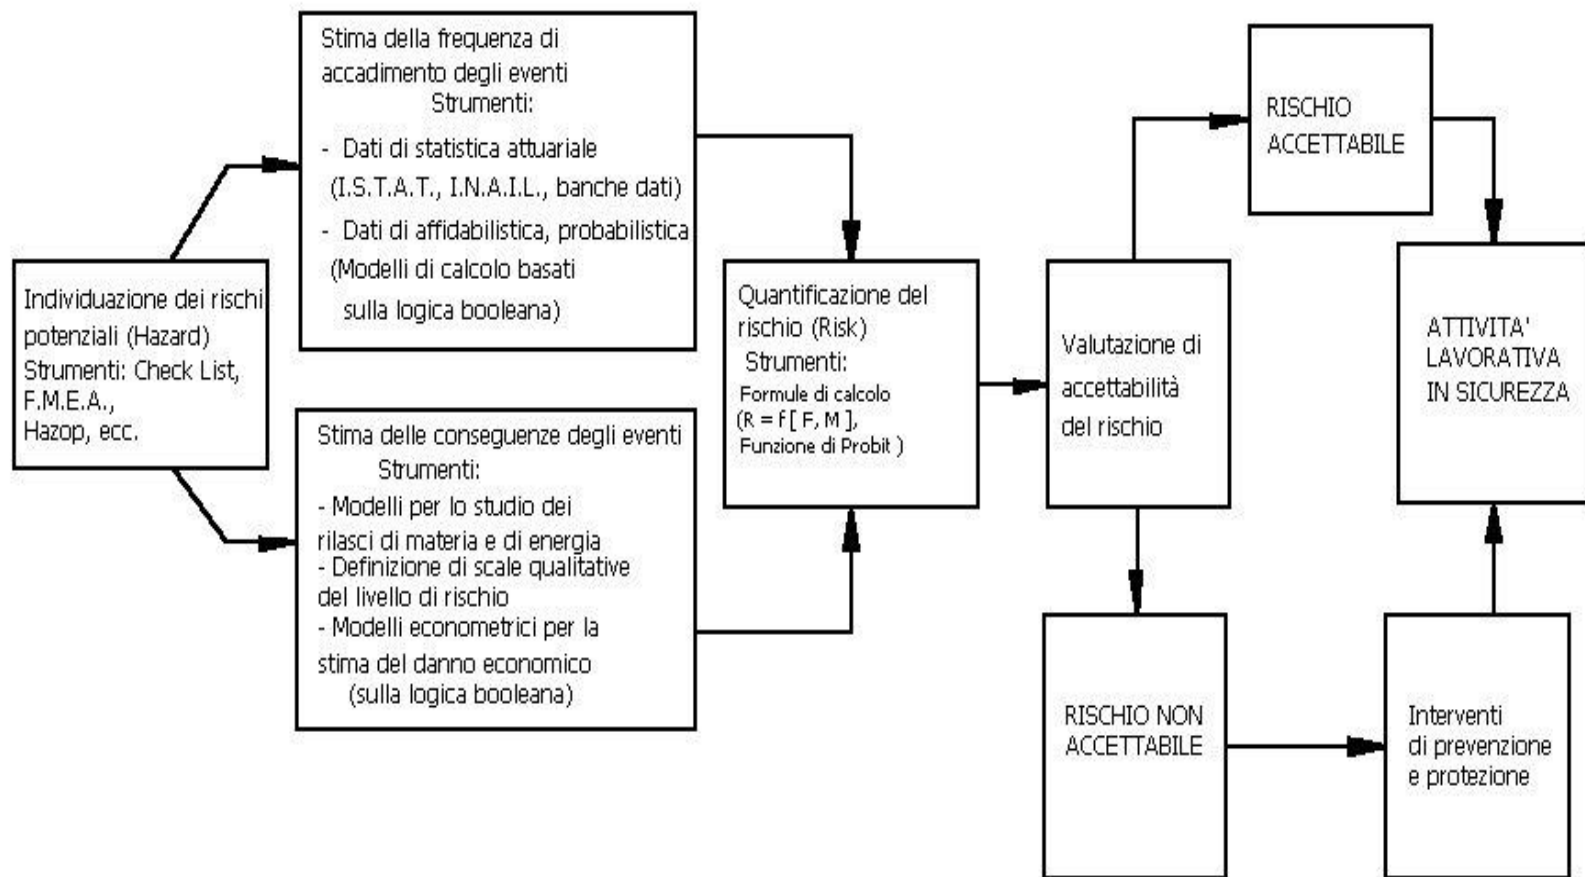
Individuazione dei rischi potenziali (Hazard)
Strumenti: Check List, F.M.E.A., Hazop, ecc.

Stima della frequenza di accadimento degli eventi
Strumenti:
- Dati di statistica attuariale (I.S.T.A.T., I.N.A.I.L., banche dati)
- Dati di affidabilistica, probabilistica (Modelli di calcolo basati sulla logica booleana)

Stima delle conseguenze degli eventi
Strumenti:
- Modelli per lo studio dei rilasci di materia e di energia
- Definizione di scale qualitative del livello di rischio
- Modelli econometrici per la stima del danno economico (sulla logica booleana)

Quantificazione del rischio (Risk)
Strumenti:
Formule di calcolo
(R = f [ F, M ],
Funzione di Probit )

Valutazione di accettabilità del rischio

RISCHIO ACCETTABILE

RISCHIO NON ACCETTABILE

ATTIVITA' LAVORATIVA IN SICUREZZA

Interventi di prevenzione e protezione